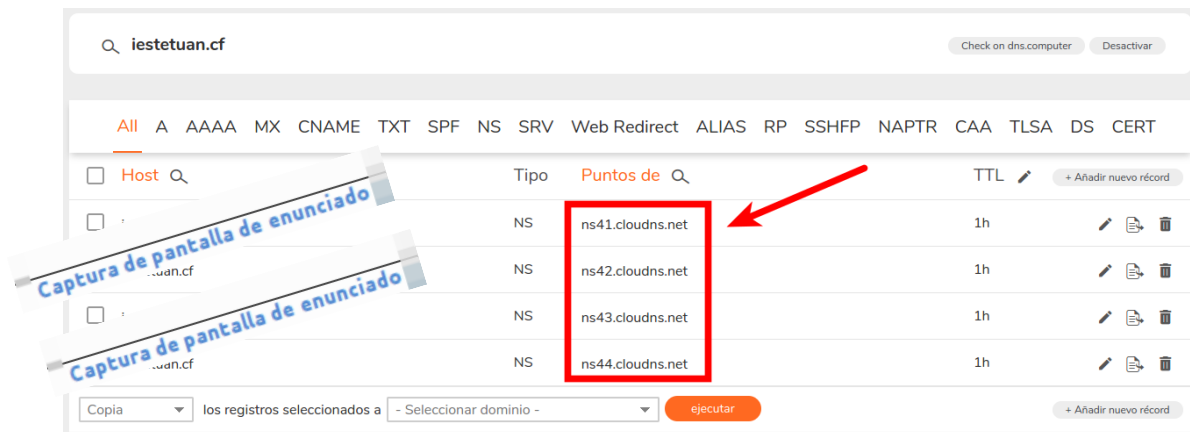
iestetuan.cf

Check on dns.computer Desactivar

All A AAAA MX CNAME TXT SPF NS SRV Web Redirect ALIAS RP SSHFP NAPTR CAA TLSA DS CERT

| Host | Tipo | Puntos de | TTL | + Añadir nuevo récord |
|---|---|---|---|---|
| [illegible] | NS | ns41.cloudns.net | 1h | |
| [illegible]tuan.cf | NS | ns42.cloudns.net | 1h | |
| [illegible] | NS | ns43.cloudns.net | 1h | |
| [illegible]uan.cf | NS | ns44.cloudns.net | 1h | |

Captura de pantalla de enunciado

Captura de pantalla de enunciado

Copia los registros seleccionados a - Seleccionar dominio - ejecutar + Añadir nuevo récord